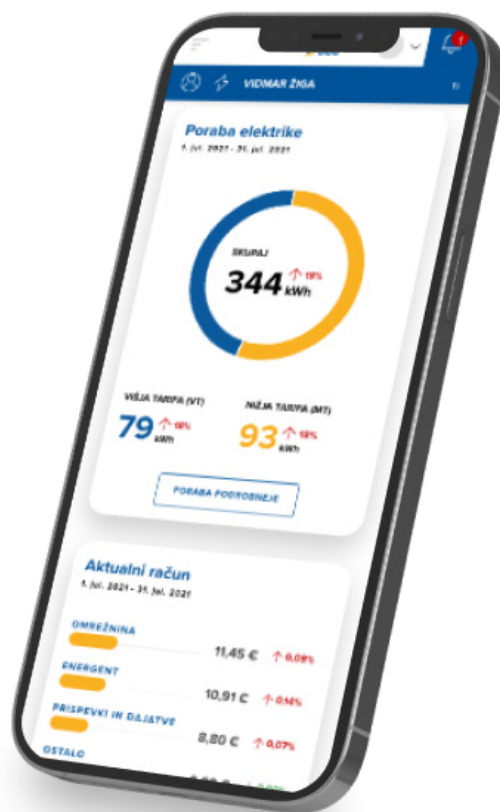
1

VIDMAR ŽIGA

Poraba elektrike
1. jul. 2021 - 31. jul. 2021

SKUPAJ
344 kWh ↑ 18%

VIŠJA TARIFA (VT)
79 kWh ↑ 18%

NIŽJA TARIFA (MT)
93 kWh ↑ 18%

PORABA PODROBNEJE

Aktualni račun
1. jul. 2021 - 31. jul. 2021

OMREŽNINA
11,45 € ↑ 0,08%

ENERGENT
10,91 € ↑ 0,14%

PRISPEVKI IN DAJATVE
8,80 € ↑ 0,07%

OSTALO
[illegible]